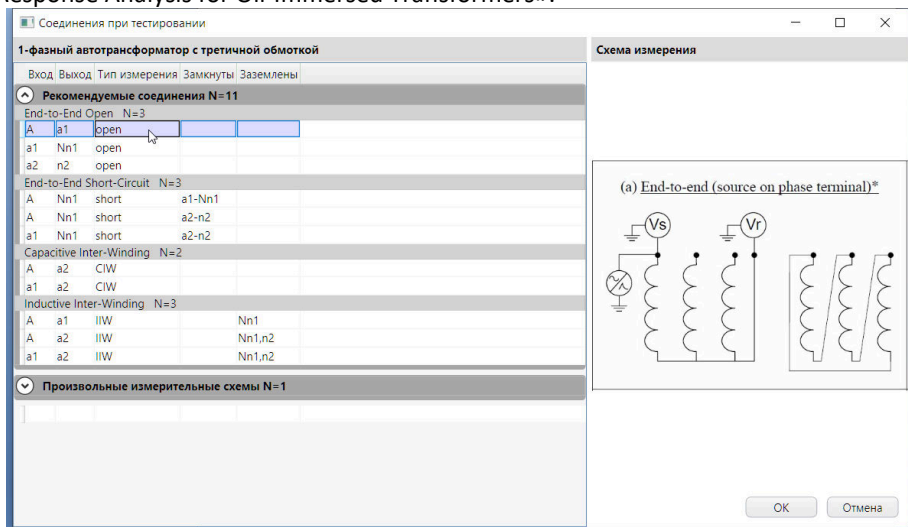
Response Analysis for Oil-Immersed Transformers».

Соединения при тестировании

1-фазный автотрансформатор с третичной обмоткой

Схема измерения

| Вход | Выход | Тип измерения | Замкнуты | Заземлены |
|---|---|---|---|---|

Рекомендуемые соединения N=11

End-to-End Open N=3

| A | a1 | open | | |
|---|---|---|---|---|
| a1 | Nn1 | open | | |
| a2 | n2 | open | | |

End-to-End Short-Circuit N=3

| A | Nn1 | short | a1-Nn1 | |
|---|---|---|---|---|
| A | Nn1 | short | a2-n2 | |
| a1 | Nn1 | short | a2-n2 | |

Capacitive Inter-Winding N=2

| A | a2 | CIW | | |
|---|---|---|---|---|
| a1 | a2 | CIW | | |

Inductive Inter-Winding N=3

| A | a1 | IIW | | Nn1 |
|---|---|---|---|---|
| A | a2 | IIW | | Nn1,n2 |
| a1 | a2 | IIW | | Nn1,n2 |

Произвольные измерительные схемы N=1

(a) End-to-end (source on phase terminal)*

Vs

Vr

OK

Отмена